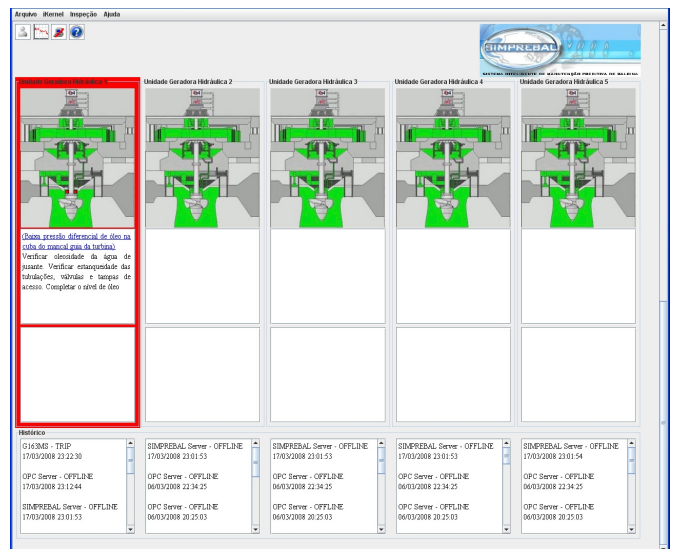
Arquivo iKernel Inspeção Ajuda

SIMPREBAL

SISTEMA INTELIGENTE DE MANUTENÇÃO PREDITIVA DE BALBINA

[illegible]

Unidade Geradora Hidráulica 2

Unidade Geradora Hidráulica 3

Unidade Geradora Hidráulica 4

Unidade Geradora Hidráulica 5

(Baixa pressão diferencial de óleo na cuba do mancal guia da turbina)
Verificar oleosidade da água de jusante. Verificar estanqueidade das tubulações, válvulas e tampas de acesso. Completar o nível de óleo

Histórico

G163MS - TRIP
17/03/2008 23:22:30

OPC Server - OFFLINE
17/03/2008 23:12:44

SIMPREBAL Server - OFFLINE
17/03/2008 23:01:53

SIMPREBAL Server - OFFLINE
17/03/2008 23:01:53

OPC Server - OFFLINE
06/03/2008 22:34:25

OPC Server - OFFLINE
06/03/2008 20:25:03

SIMPREBAL Server - OFFLINE
17/03/2008 23:01:53

OPC Server - OFFLINE
06/03/2008 22:34:25

OPC Server - OFFLINE
06/03/2008 20:25:03

SIMPREBAL Server - OFFLINE
17/03/2008 23:01:53

OPC Server - OFFLINE
06/03/2008 22:34:25

OPC Server - OFFLINE
06/03/2008 20:25:03

SIMPREBAL Server - OFFLINE
17/03/2008 23:01:54

OPC Server - OFFLINE
06/03/2008 22:34:25

OPC Server - OFFLINE
06/03/2008 20:25:03